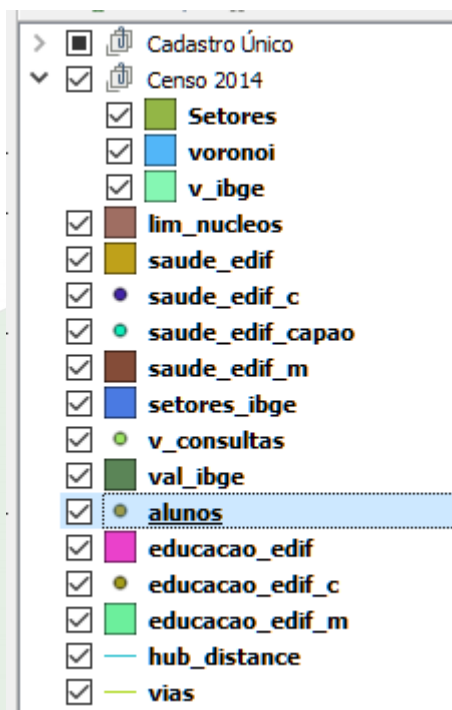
Cadastro Único
Censo 2014
Setores
voronoi
v_ibge
lim_nucleos
saude_edif
saude_edif_c
saude_edif_capao
saude_edif_m
setores_ibge
v_consultas
val_ibge
alunos
educacao_edif
educacao_edif_c
educacao_edif_m
hub_distance
vias